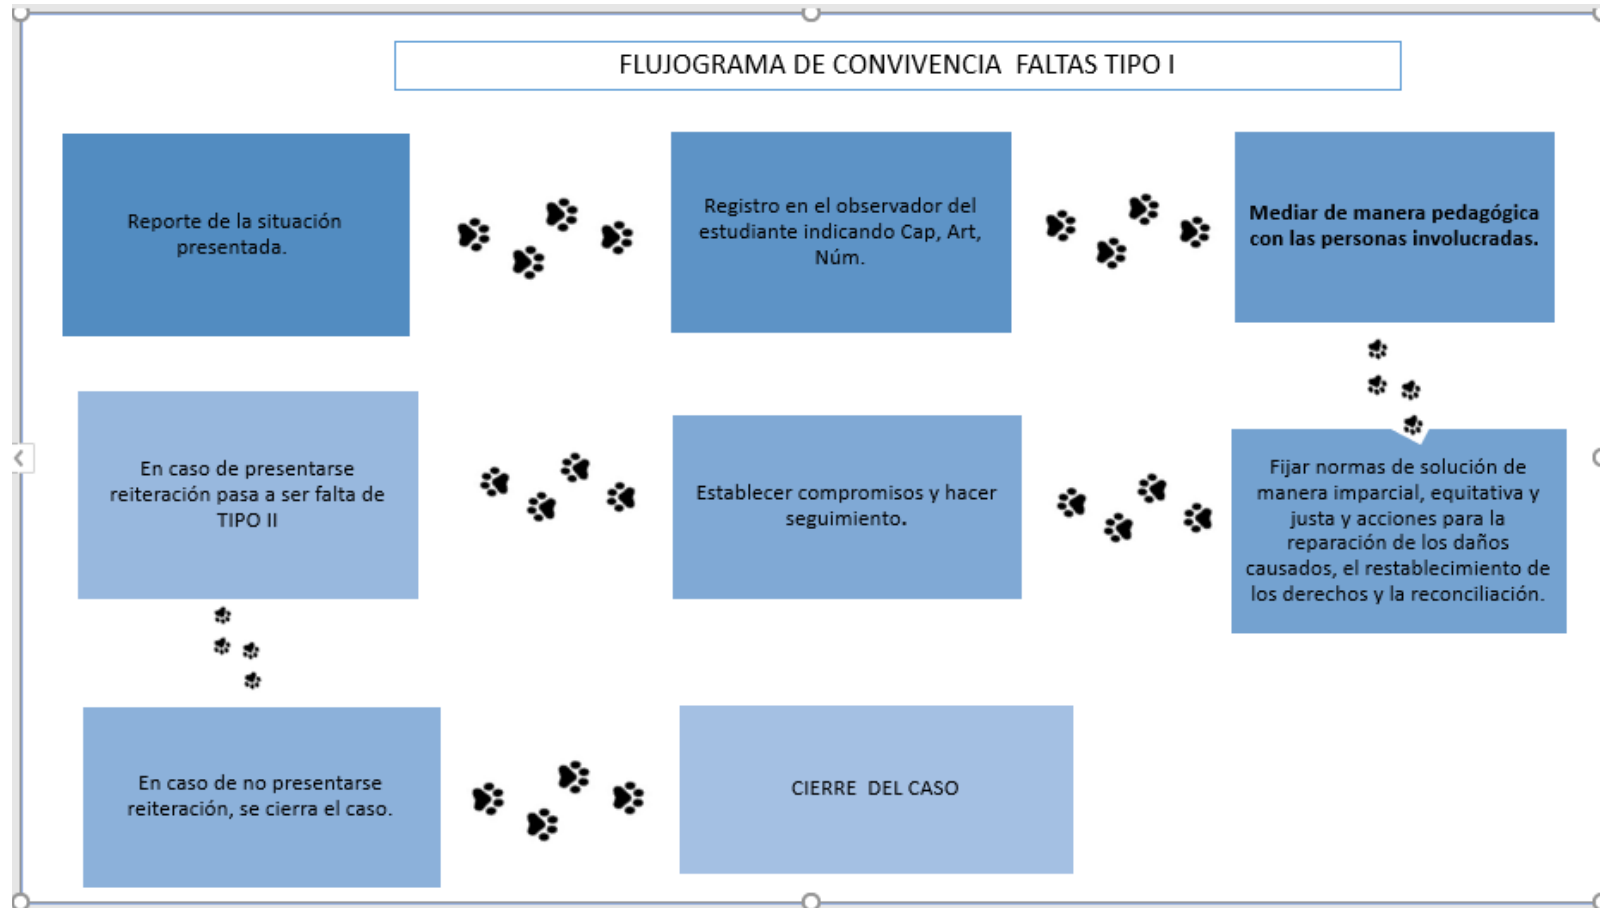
FLUJOGRAMA DE CONVIVENCIA  FALTAS TIPO I

Reporte de la situación presentada.

Registro en el observador del estudiante indicando Cap, Art, Núm.

Mediar de manera pedagógica con las personas involucradas.

En caso de presentarse reiteración pasa a ser falta de TIPO II

Establecer compromisos y hacer seguimiento.

Fijar normas de solución de manera imparcial, equitativa y justa y acciones para la reparación de los daños causados, el restablecimiento de los derechos y la reconciliación.

En caso de no presentarse reiteración, se cierra el caso.

CIERRE  DEL CASO